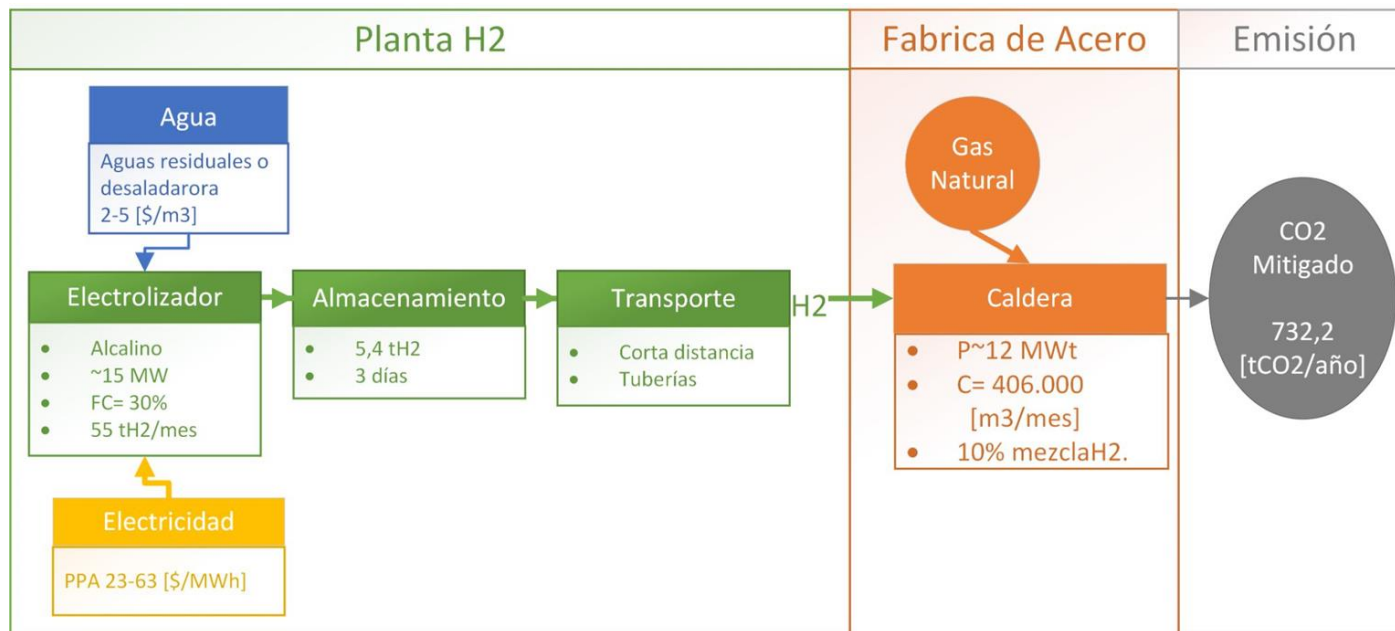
Planta H2

Fabrica de Acero

Emisión

Agua

Aguas residuales o desaladarora
2-5 [\$/m3]

Electrolizador

- Alcalino
- ~15 MW
- FC= 30%
- 55 tH2/mes

Almacenamiento

- 5,4 tH2
- 3 días

Transporte

- Corta distancia
- Tuberías

H2

Electricidad

PPA 23-63 [\$/MWh]

Gas Natural

Caldera

- P~12 MWt
- C= 406.000 [m3/mes]
- 10% mezclaH2.

CO2
Mitigado

732,2
[tCO2/año]